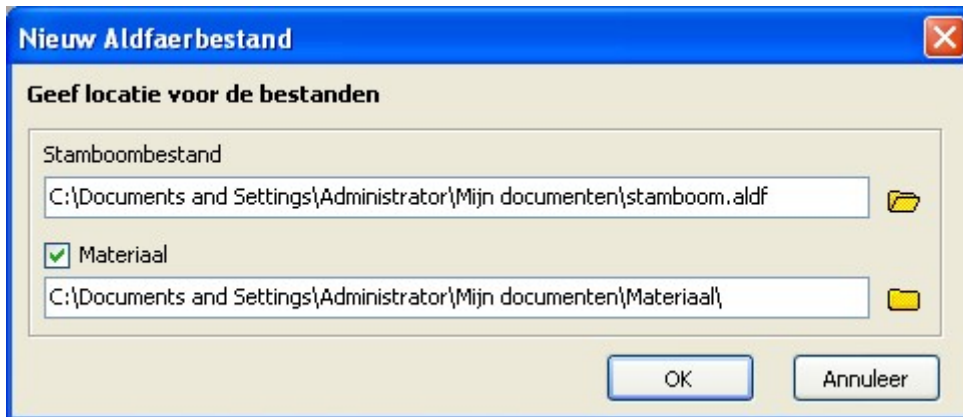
Nieuw Aldfaerbestand

Geef locatie voor de bestanden

Stamboombestand

C:\Documents and Settings\Administrator\Mijn documenten\stamboom.aldf

☑ Materiaal

C:\Documents and Settings\Administrator\Mijn documenten\Materiaal\

OK

Annuleer